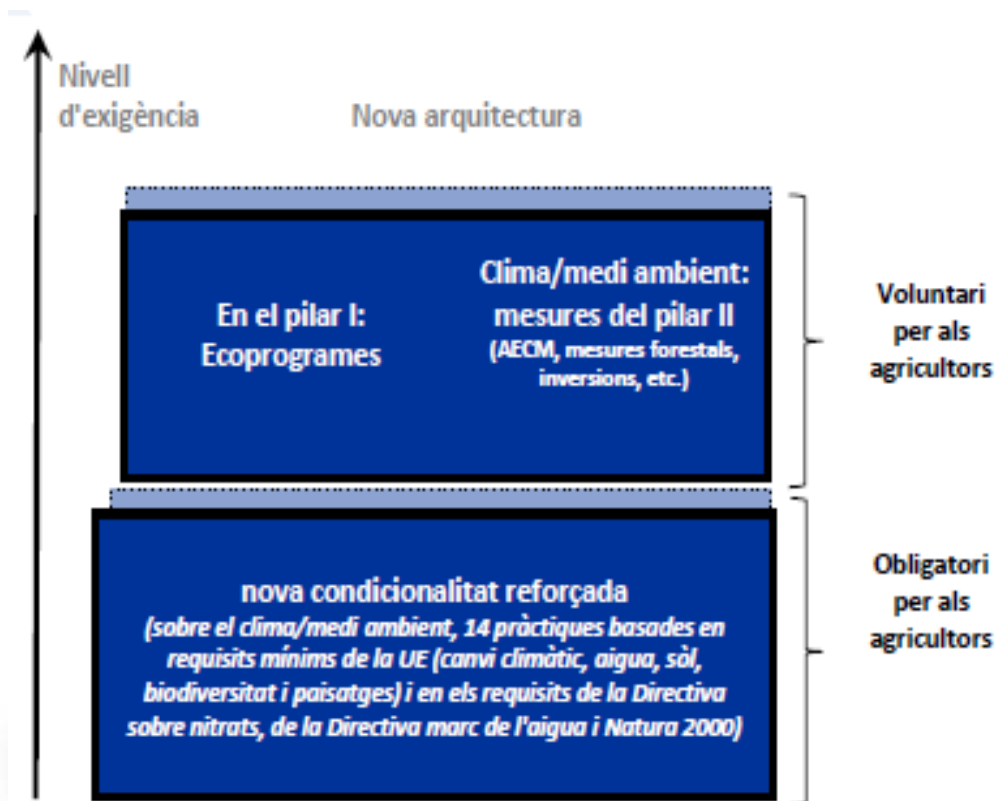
Nivell d'exigència

Nova arquitectura

En el pilar I: Ecoprogrames

Clima/medi ambient: mesures del pilar II (AECM, mesures forestals, inversions, etc.)

Voluntari per als agricultors

nova condicionalitat reforçada (sobre el clima/medi ambient, 14 pràctiques basades en requisits mínims de la UE (canvi climàtic, aigua, sòl, biodiversitat i paisatges) i en els requisits de la Directiva sobre nitrats, de la Directiva marc de l'aigua i Natura 2000)

Obligatori per als agricultors